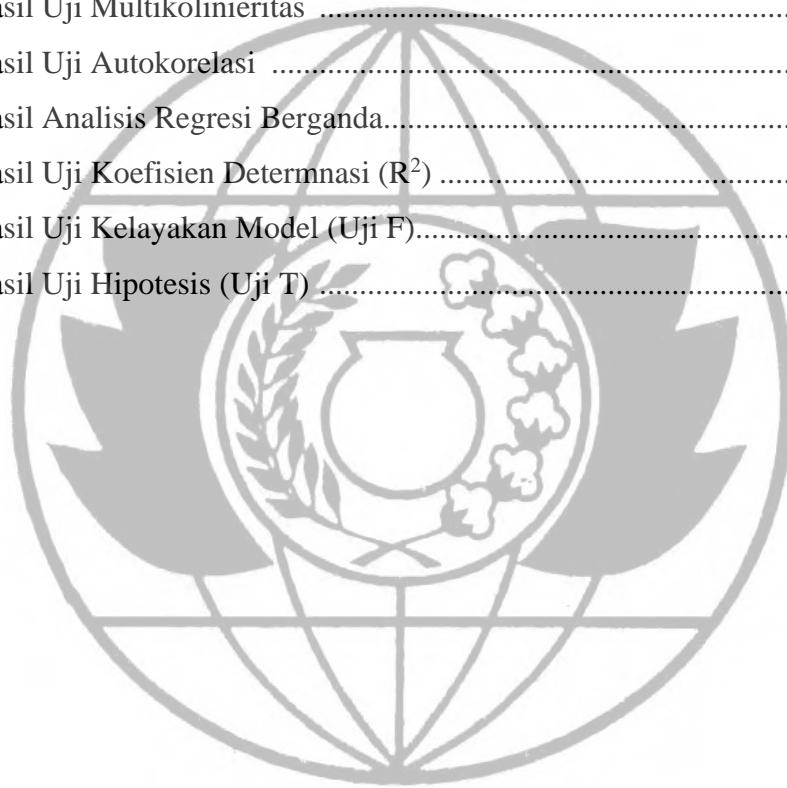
asil Uji Multikolinieritas ..........................................................

asil Uji Autokorelasi ..........................................................

asil Analisis Regresi Berganda..........................................................

asil Uji Koefisien Determnasi ($R^2$) ..........................................................

asil Uji Kelayakan Model (Uji F)..........................................................

asil Uji Hipotesis (Uji T) ..........................................................